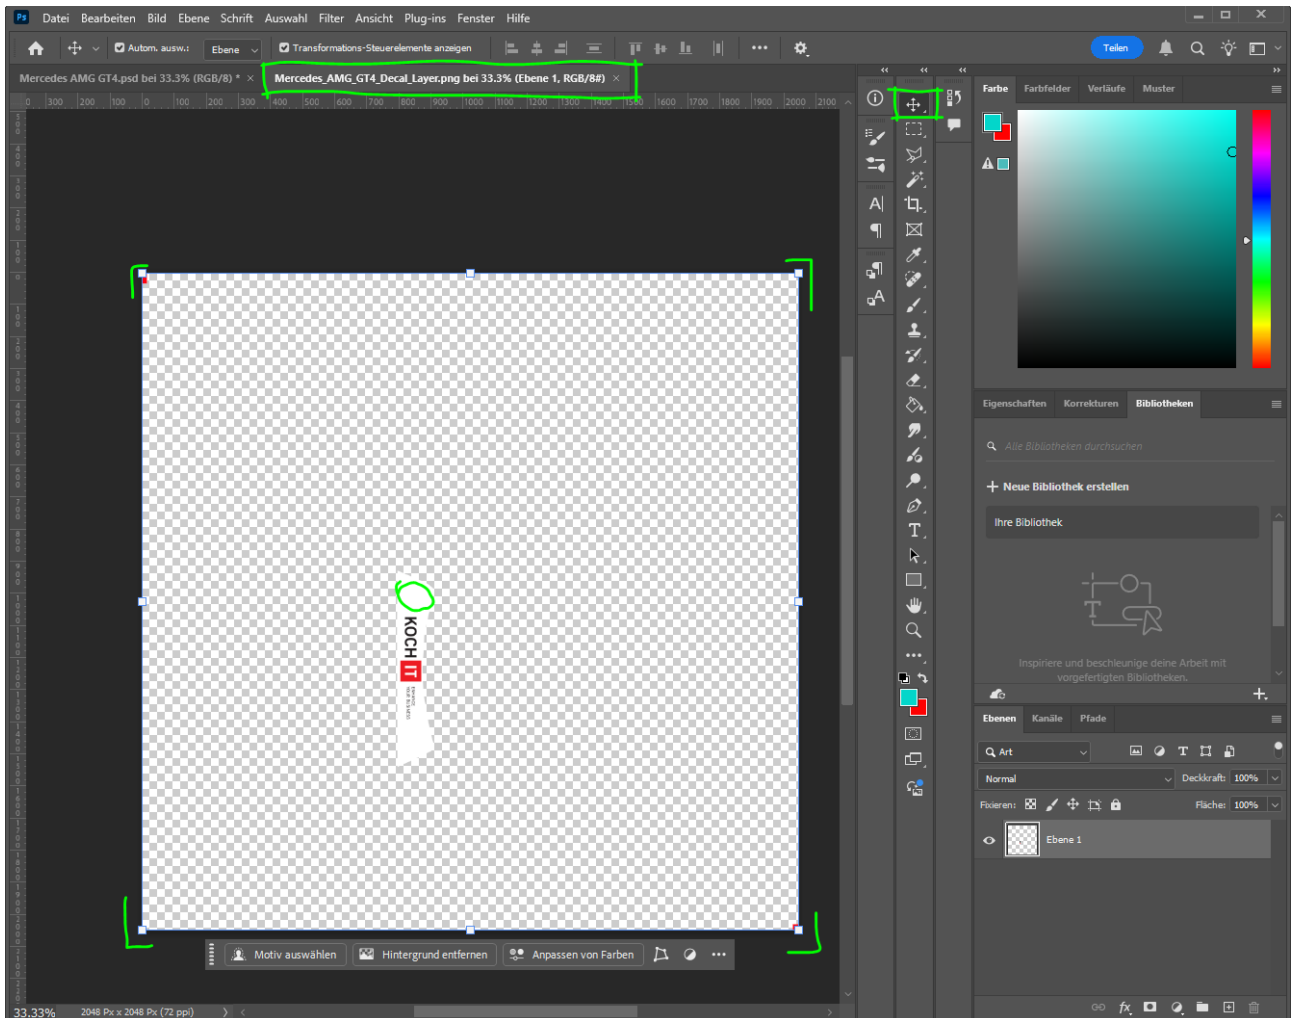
Ps Datei Bearbeiten Bild Ebene Schrift Auswahl Filter Ansicht Plug-ins Fenster Hilfe

Autom. ausw.: Ebene Transformations-Steuerelemente anzeigen

Teilen

Mercedes AMG GT4.psd bei 33.3% (RGB/8) * × Mercedes_AMG_GT4_Decal_Layer.png bei 33.3% (Ebene 1, RGB/8#) ×

300 200 100 0 100 200 300 400 500 600 700 800 900 1000 1100 1200 1300 1400 1500 1600 1700 1800 1900 2000 2100

KOCH IT

Motiv auswählen Hintergrund entfernen Anpassen von Farben

33,33% 2048 Px x 2048 Px (72 ppi)

Farbe Farbfelder Verläufe Muster

Eigenschaften Korrekturen Bibliotheken

Alle Bibliotheken durchsuchen

Neue Bibliothek erstellen

Ihre Bibliothek

Inspiriere und beschleunige deine Arbeit mit vorgefertigten Bibliotheken.

Ebenen Kanäle Pfade

Art

Normal Deckkraft: 100%

Fixieren: Fläche: 100%

Ebene 1